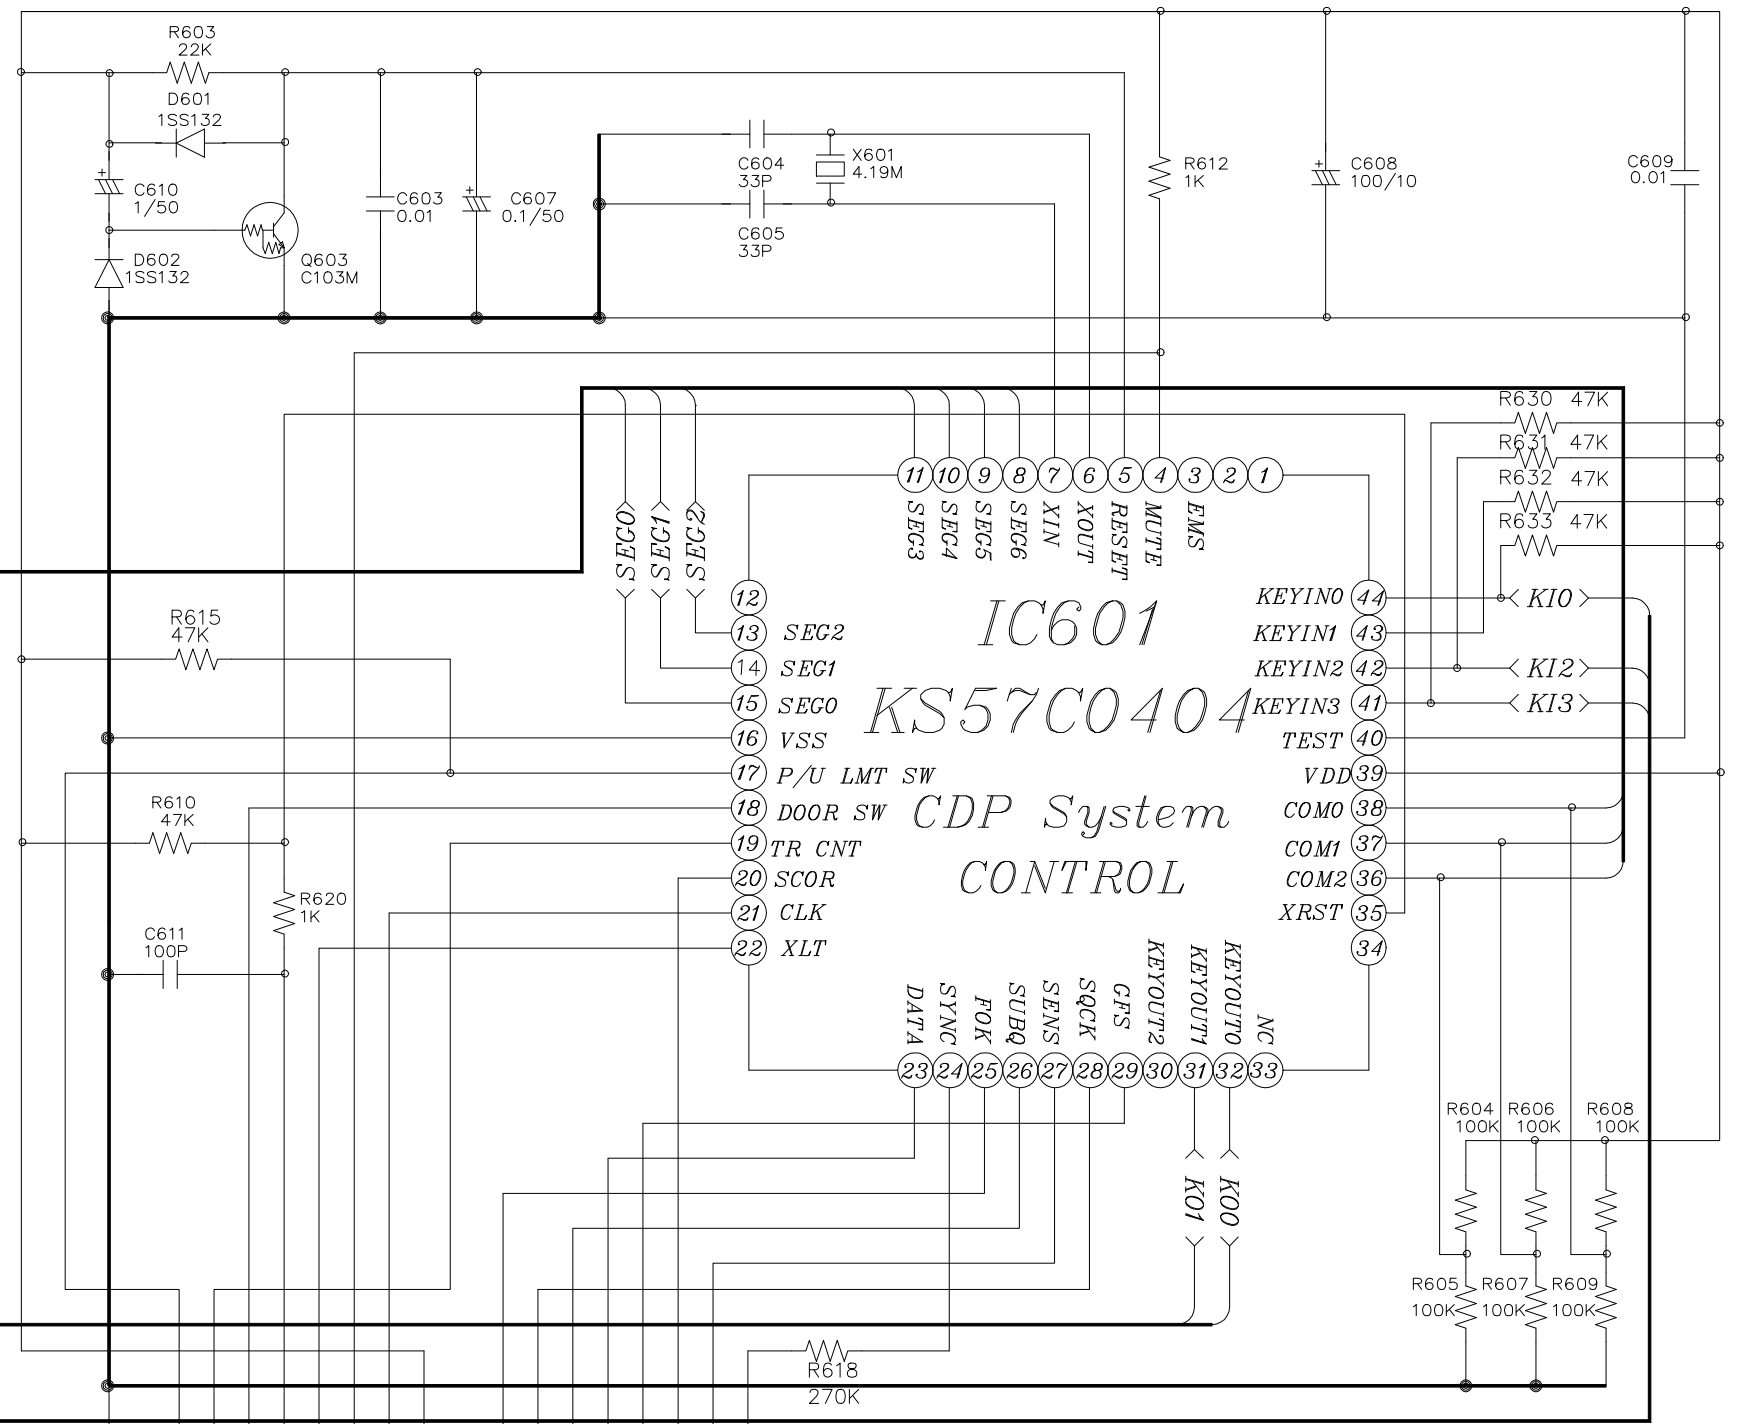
R603
22K
D601
1SS132
C610
1/50
D602
1SS132
Q603
C103M
C603
0.01
C607
0.1/50
C604
33P
C605
33P
X601
4.19M
R612
1K
C608
100/10
C609
0.01

R630 47K
R631 47K
R632 47K
R633 47K

11 10 9 8 7 6 5 4 3 2 1
SEG3 SEG4 SEG5 SEG6 XIN XOUT RESET MUTE EMS

SEG0 SEG1 SEG2

IC601
KS57C0404
CDP System
CONTROL

12
13 SEG2
14 SEG1
15 SEG0
16 VSS
17 P/U LMT SW
18 DOOR SW
19 TR CNT
20 SCOR
21 CLK
22 XLT

KEYIN0 44
KEYIN1 43
KEYIN2 42
KEYIN3 41
TEST 40
VDD 39
COM0 38
COM1 37
COM2 36
XRST 35
34

KI0
KI2
KI3

R615
47K
R610
47K
R620
1K
C611
100P

DATA SYNC FOK SUBQ SENS SQCK GFS KEYOUT2 KEYOUT1 KEYOUT0 NC
23 24 25 26 27 28 29 30 31 32 33

KO1 KO0

R604 100K
R606 100K
R608 100K
R605 100K
R607 100K
R609 100K

R618
270K